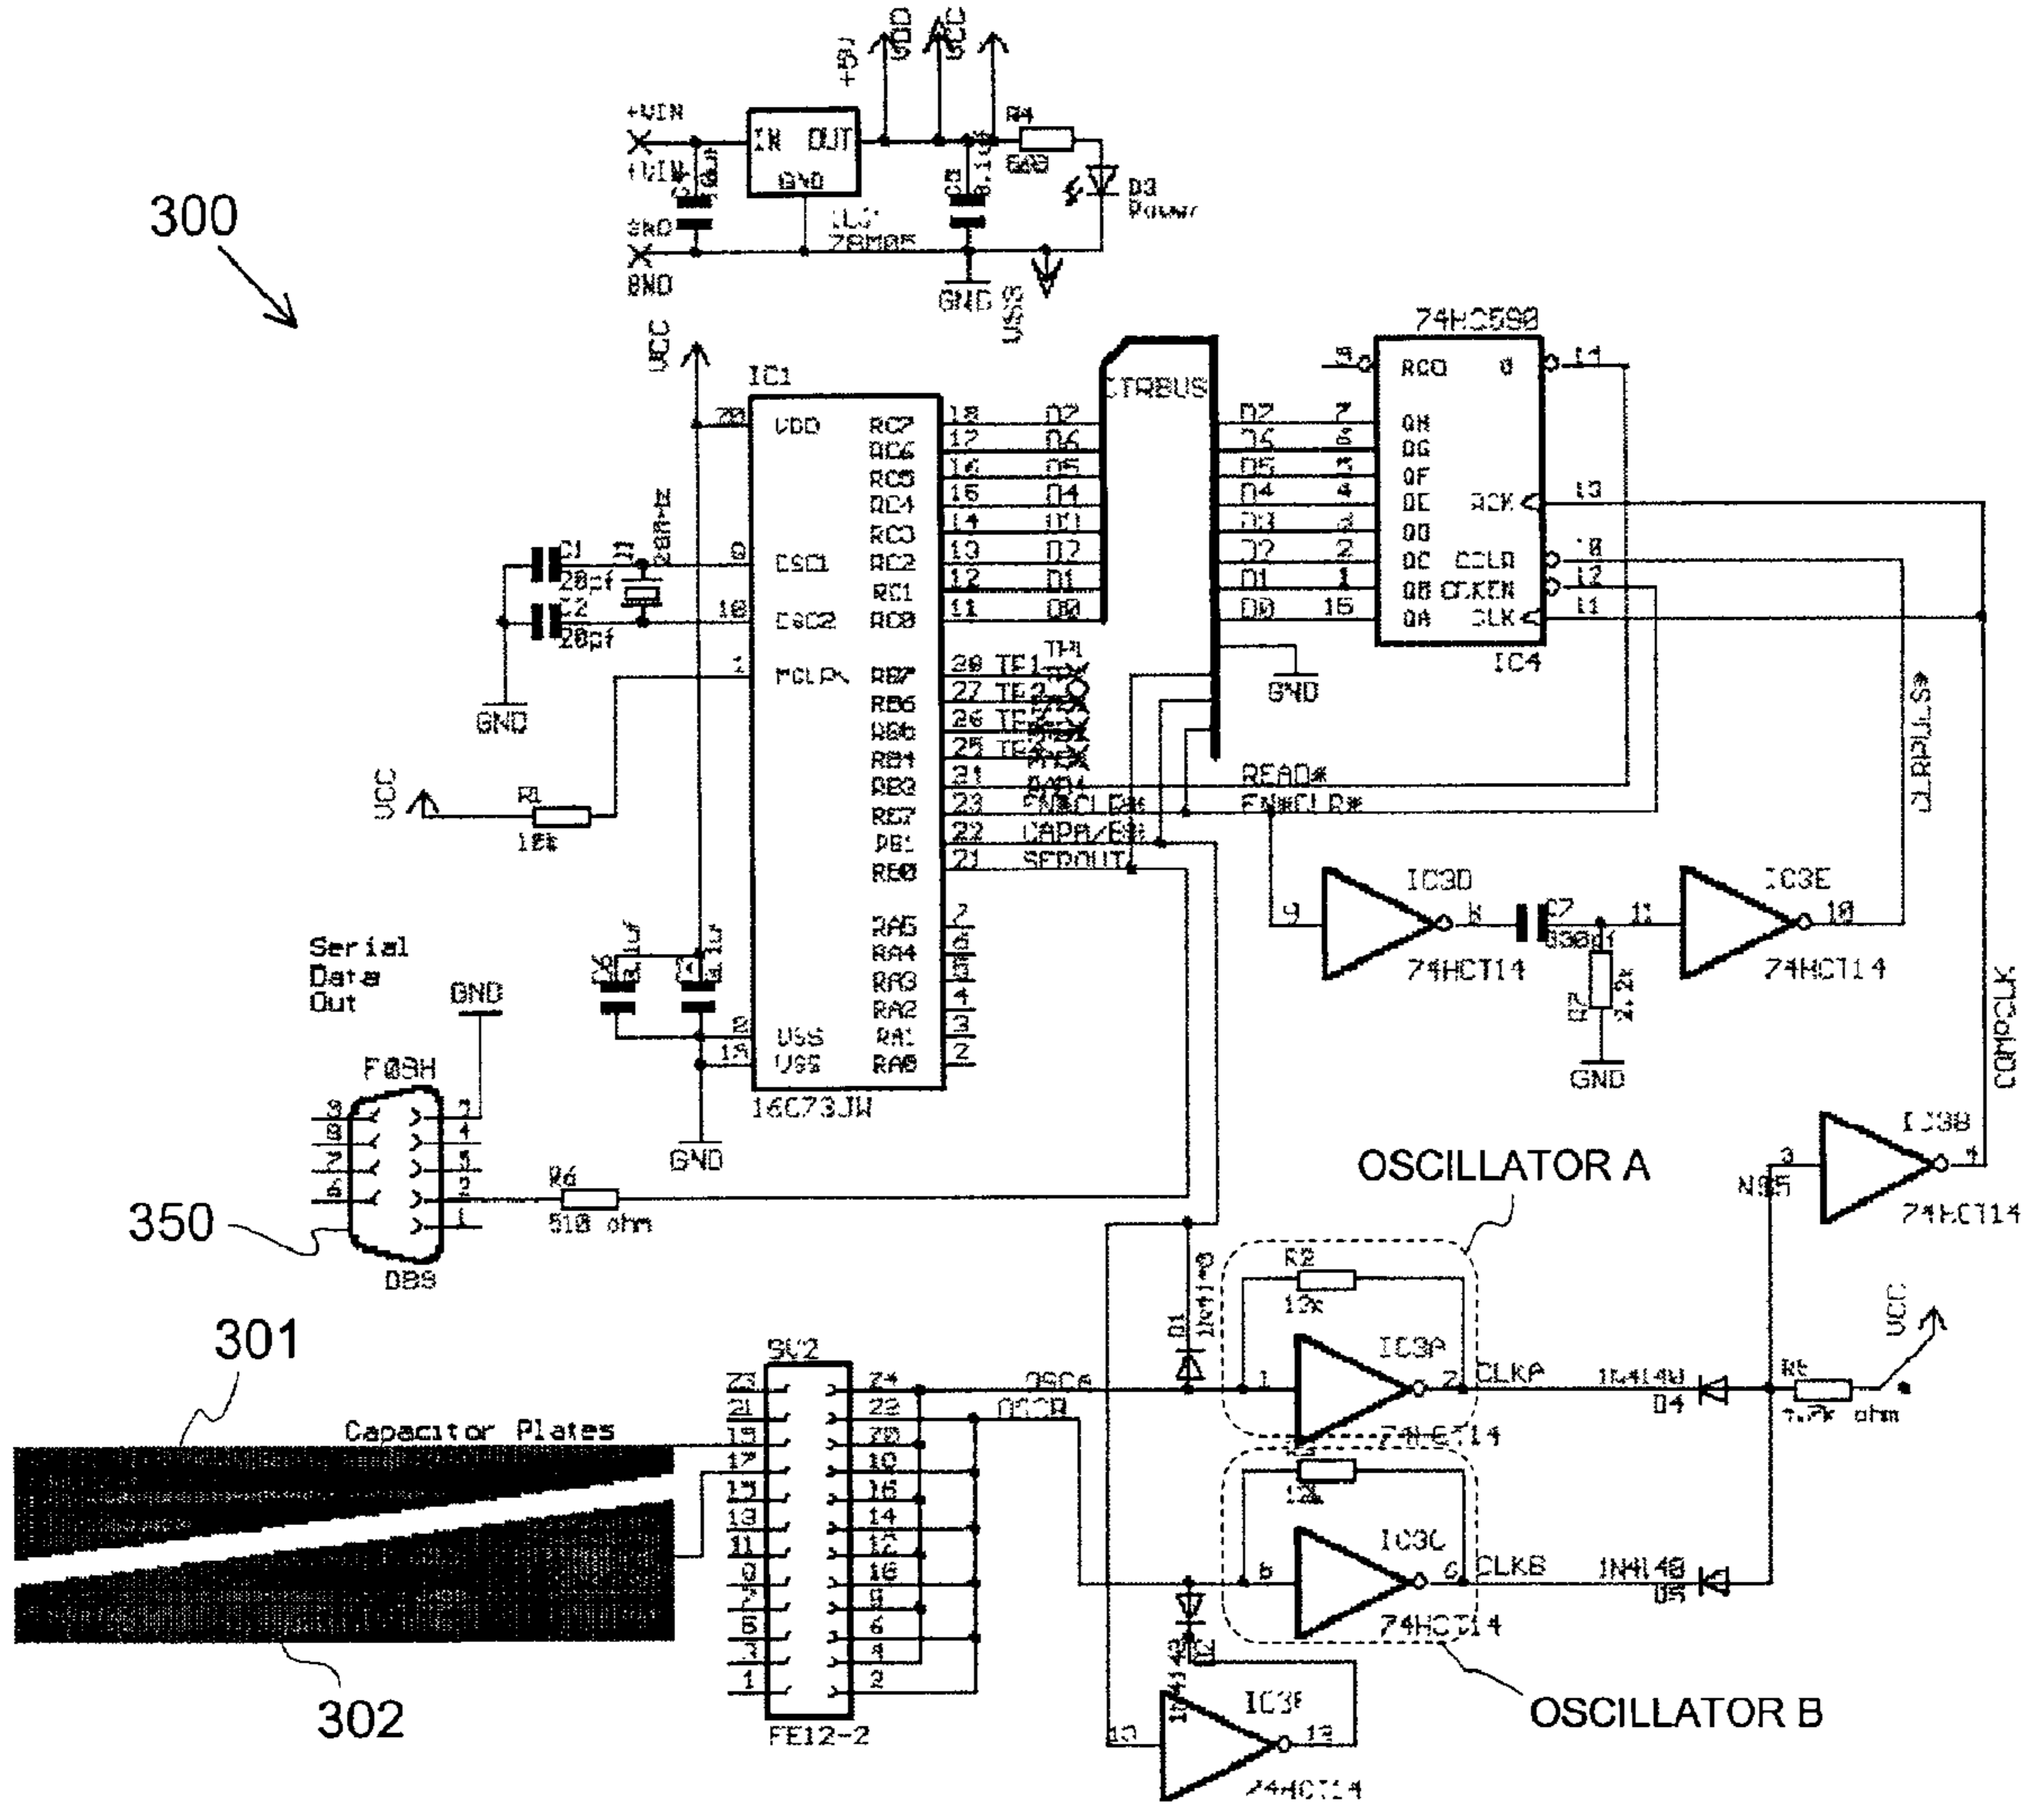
300

+5V VDD VCC
+VIN
+VIN
GND
GND
IN OUT
GND
IC? 78M05
R4 680
D3 Power
GND VSS

VCC
IC1
20 VDD
9 OSC1
10 OSC2
1 MCLR
C1 20pf
C2 20pf
20MHz
GND
VCC
R1 10k
RC7 18 D7
RC6 17 D6
RC5 16 D5
RC4 15 D4
RC3 14 D3
RC2 13 D2
RC1 12 D1
RC0 11 D0
RB7 28 TP1
RB6 27 TP2
RB5 26 TP3
RB4 25 TP4
RB3 24 READ
RB2 23 EN#CLR#
RB1 22 CAPA/B#
RB0 21 SERDOUT
RA5 RA4 RA3 RA2 RA1 RA0
VSS 8
VSS 19
16C73JW
GND
CTRBUS

74HC590
RCO 9 Q 14
QH 7 D7
QG 6 D6
QF 5 D5
QE 4 D4
QD 3 D3
QC 2 D2
QB 1 D1
QA 15 D0
RCK 13
CCLR 10
CCKEN 12
CLK 11
IC4
GND
READ#
EN#CLR#
CLRPULS#
IC3D 9 8 74HCT14
C7 330pf
R7 2.2k
GND
IC3E 11 10 74HCT14
COMPCLK
IC3B 3 4 74HCT14
N$5

Serial Data Out
GND
F09H
DB9
R6 510 ohm
350

OSCILLATOR A
R2 12k
IC3A 1 2 CLKA
74HCT14
1N4148 D4
R5 4.7k ohm
VCC
D1 1N4148
OSCA
OSCB
R3 12k
IC3C 5 6 CLKB
74HCT14
1N4148 D5
OSCILLATOR B
D2 1N4148
IC3F 13 12 74HCT14

301
Capacitor Plates
302
SV2
FE12-2